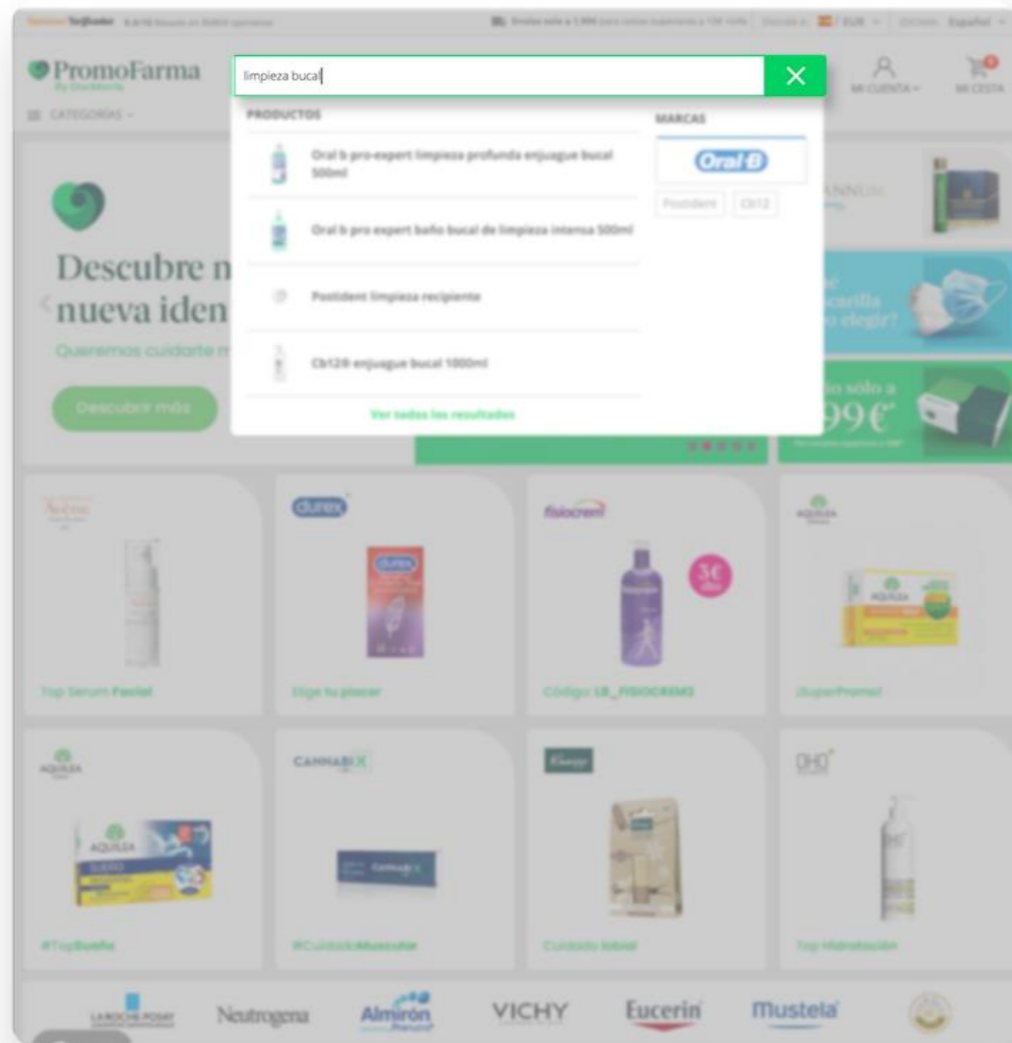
PromoFarma

limpieza bucal

PRODUCTOS

Oral b pro-expert limpieza profunda enjuague bucal 500ml

Oral b pro expert baño bucal de limpieza intensa 500ml

Postident limpieza recipiente

Clb12® enjuague bucal 1000ml

Ver todos los resultados

MARCAS

Oral-B

Postident

Clb12

MI CUENTA

MI CESTA

CATEGORÍAS

Descubre n
nueva iden

Descubrir más

Top Serum Facial

Elige tu placer

Código LB_FISIOCREM3

¡SuperPromo!

#TopSueño

#CuidadoMuscular

Cuidado labial

Top Hidratación

LA ROCHE-POSAY

Neutrogena

Almirón

VICHY

Eucerin

Mustela